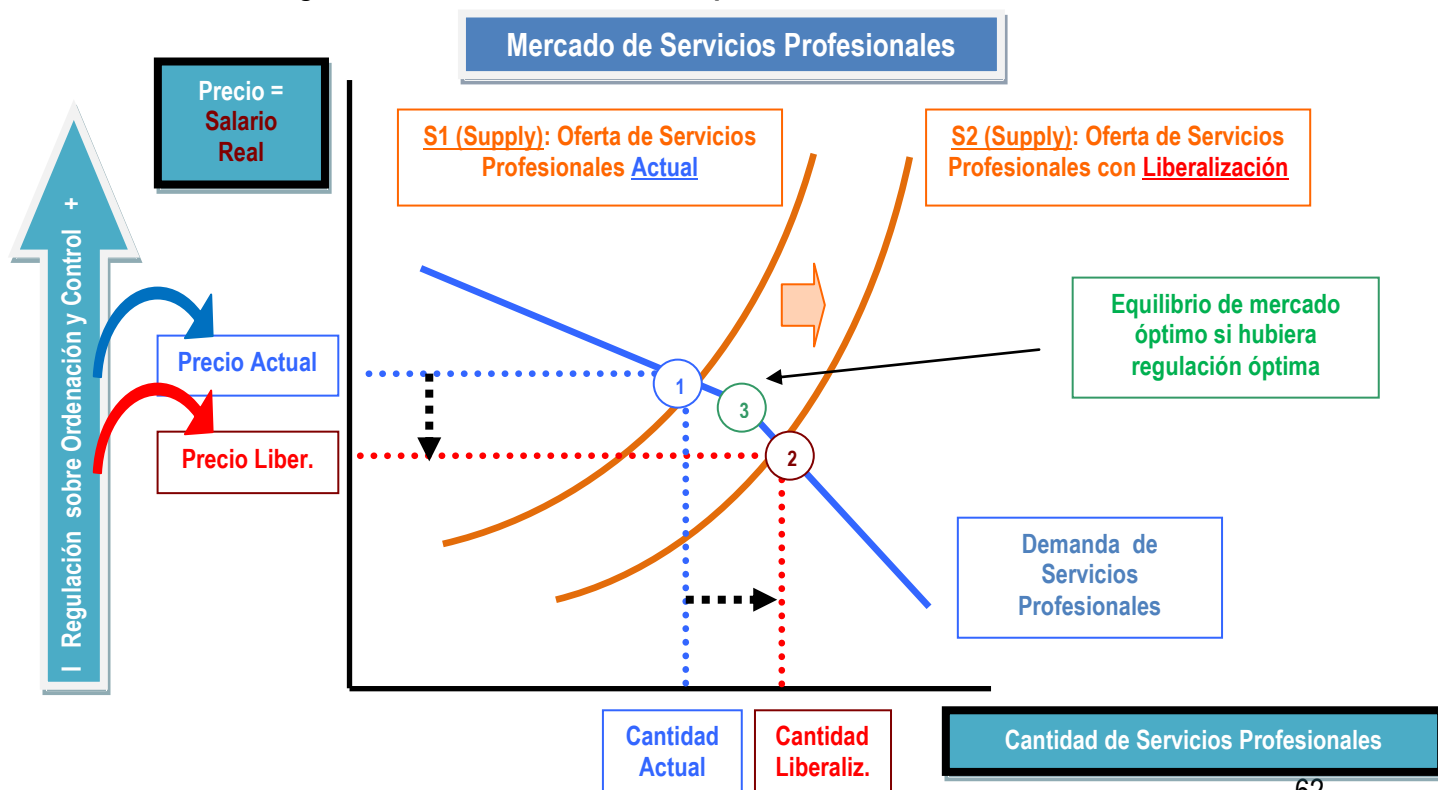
Mercado de Servicios Profesionales

Precio = Salario Real

I Regulación sobre Ordenación y Control +

S1 (Supply): Oferta de Servicios Profesionales Actual

S2 (Supply): Oferta de Servicios Profesionales con Liberalización

Equilibrio de mercado óptimo si hubiera regulación óptima

Precio Actual

Precio Liber.

1

3

2

Demanda de Servicios Profesionales

Cantidad Actual

Cantidad Liberaliz.

Cantidad de Servicios Profesionales

62